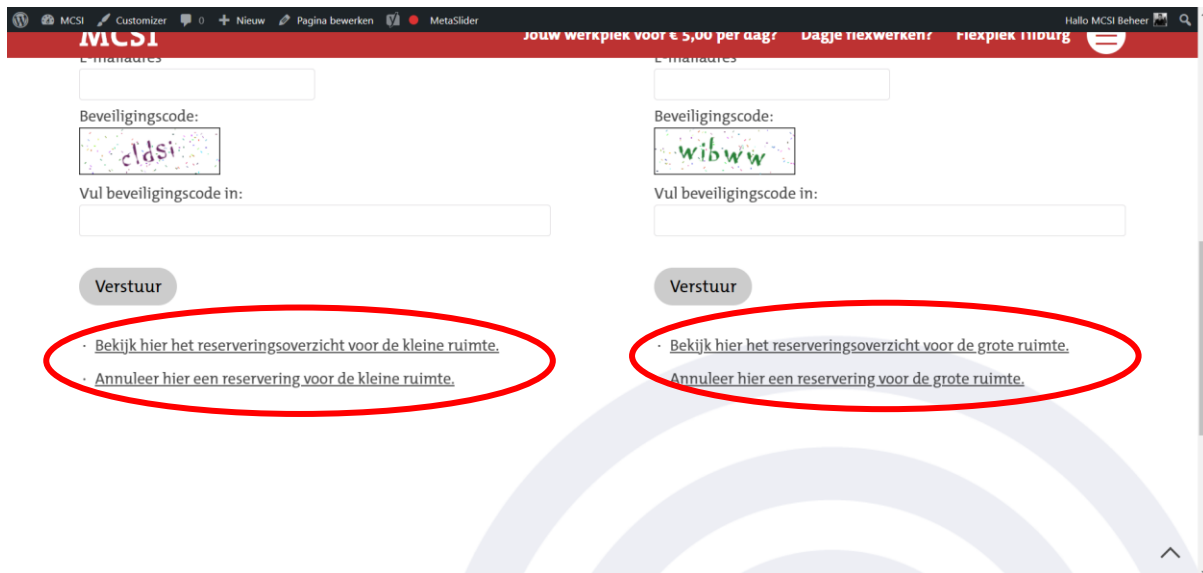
MCSI Customizer 0 Nieuw Pagina bewerken MetaSlider

Hallo MCSI Beheer

MCSI

Jouw werkplek voor € 5,00 per dag? Dagje flexwerken? Flexplek Tilburg

E-mailadres

Beveiligingscode:

cldsi

Vul beveiligingscode in:

Verstuur

· Bekijk hier het reserveringsoverzicht voor de kleine ruimte.

· Annuleer hier een reservering voor de kleine ruimte.

E-mailadres

Beveiligingscode:

wibww

Vul beveiligingscode in:

Verstuur

· Bekijk hier het reserveringsoverzicht voor de grote ruimte.

Annuleer hier een reservering voor de grote ruimte.